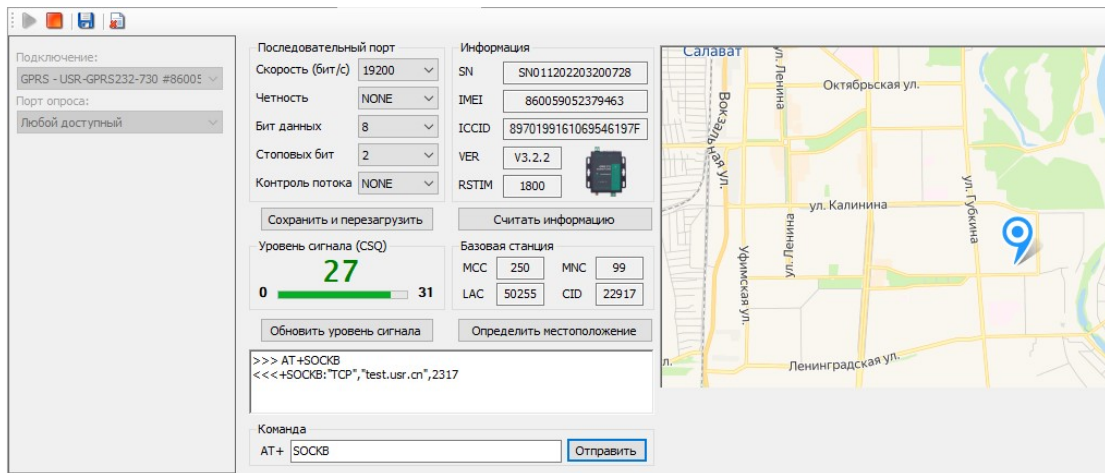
Подключение:
GPRS - USR-GPRS232-730 #86005
Порт опроса:
Любой доступный

Последовательный порт
Скорость (бит/с) 19200
Четность NONE
Бит данных 8
Стоповых бит 2
Контроль потока NONE
Сохранить и перезагрузить

Информация
SN SN011202203200728
IMEI 860059052379463
ICCID 8970199161069546197F
VER V3.2.2
RSTIM 1800
Считать информацию

Уровень сигнала (CSQ)
27
0 31
Обновить уровень сигнала

Базовая станция
MCC 250
MNC 99
LAC 50255
CID 22917
Определить местоположение

>>> AT+SOCKB
<<<+SOCKB:"TCP","test.usr.cn",2317

Команда
AT+ SOCKB
Отправить

Салават
ул. Ленина
Октябрьская ул.
Вокзальная ул.
ул. Губкина
ул. Калинина
Ленина
Уфимская ул.
Ленинградская ул.